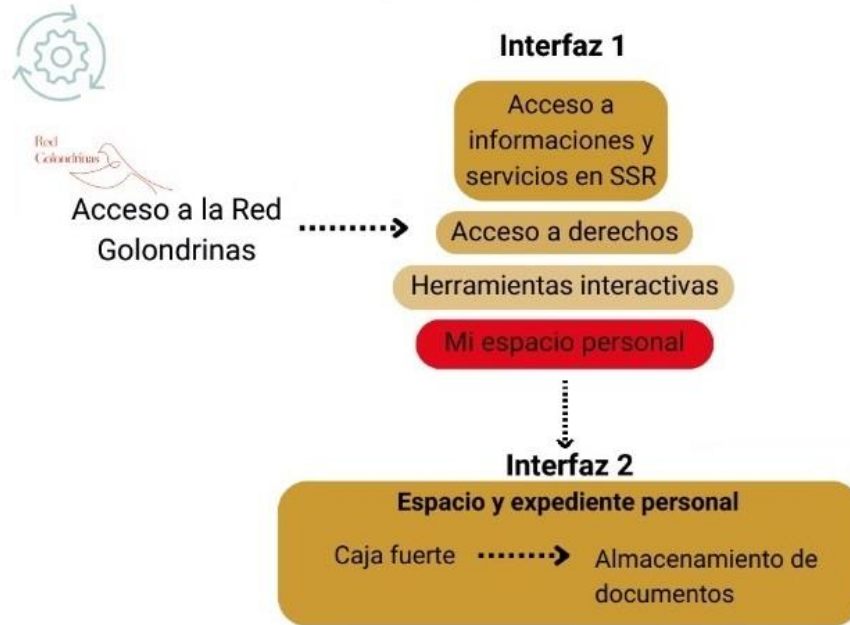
Red Golondrinas

Acceso a la Red Golondrinas

Interfaz 1

Acceso a informaciones y servicios en SSR

Acceso a derechos

Herramientas interactivas

Mi espacio personal

Interfaz 2

Espacio y expediente personal

Caja fuerte

Almacenamiento de documentos